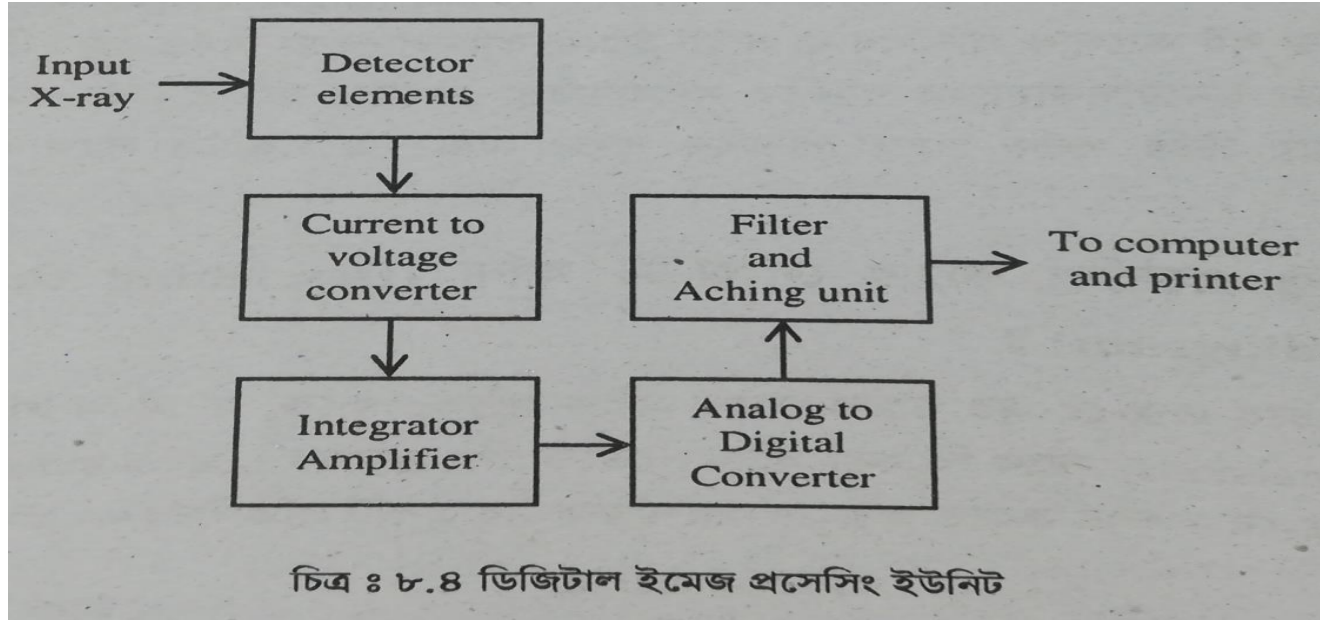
Input X-ray

Detector elements

Current to voltage converter

Integrator Amplifier

Analog to Digital Converter

Filter and Aching unit

To computer and printer

চিত্র ঃ ৮.৪ ডিজিটাল ইমেজ প্রসেসিং ইউনিট